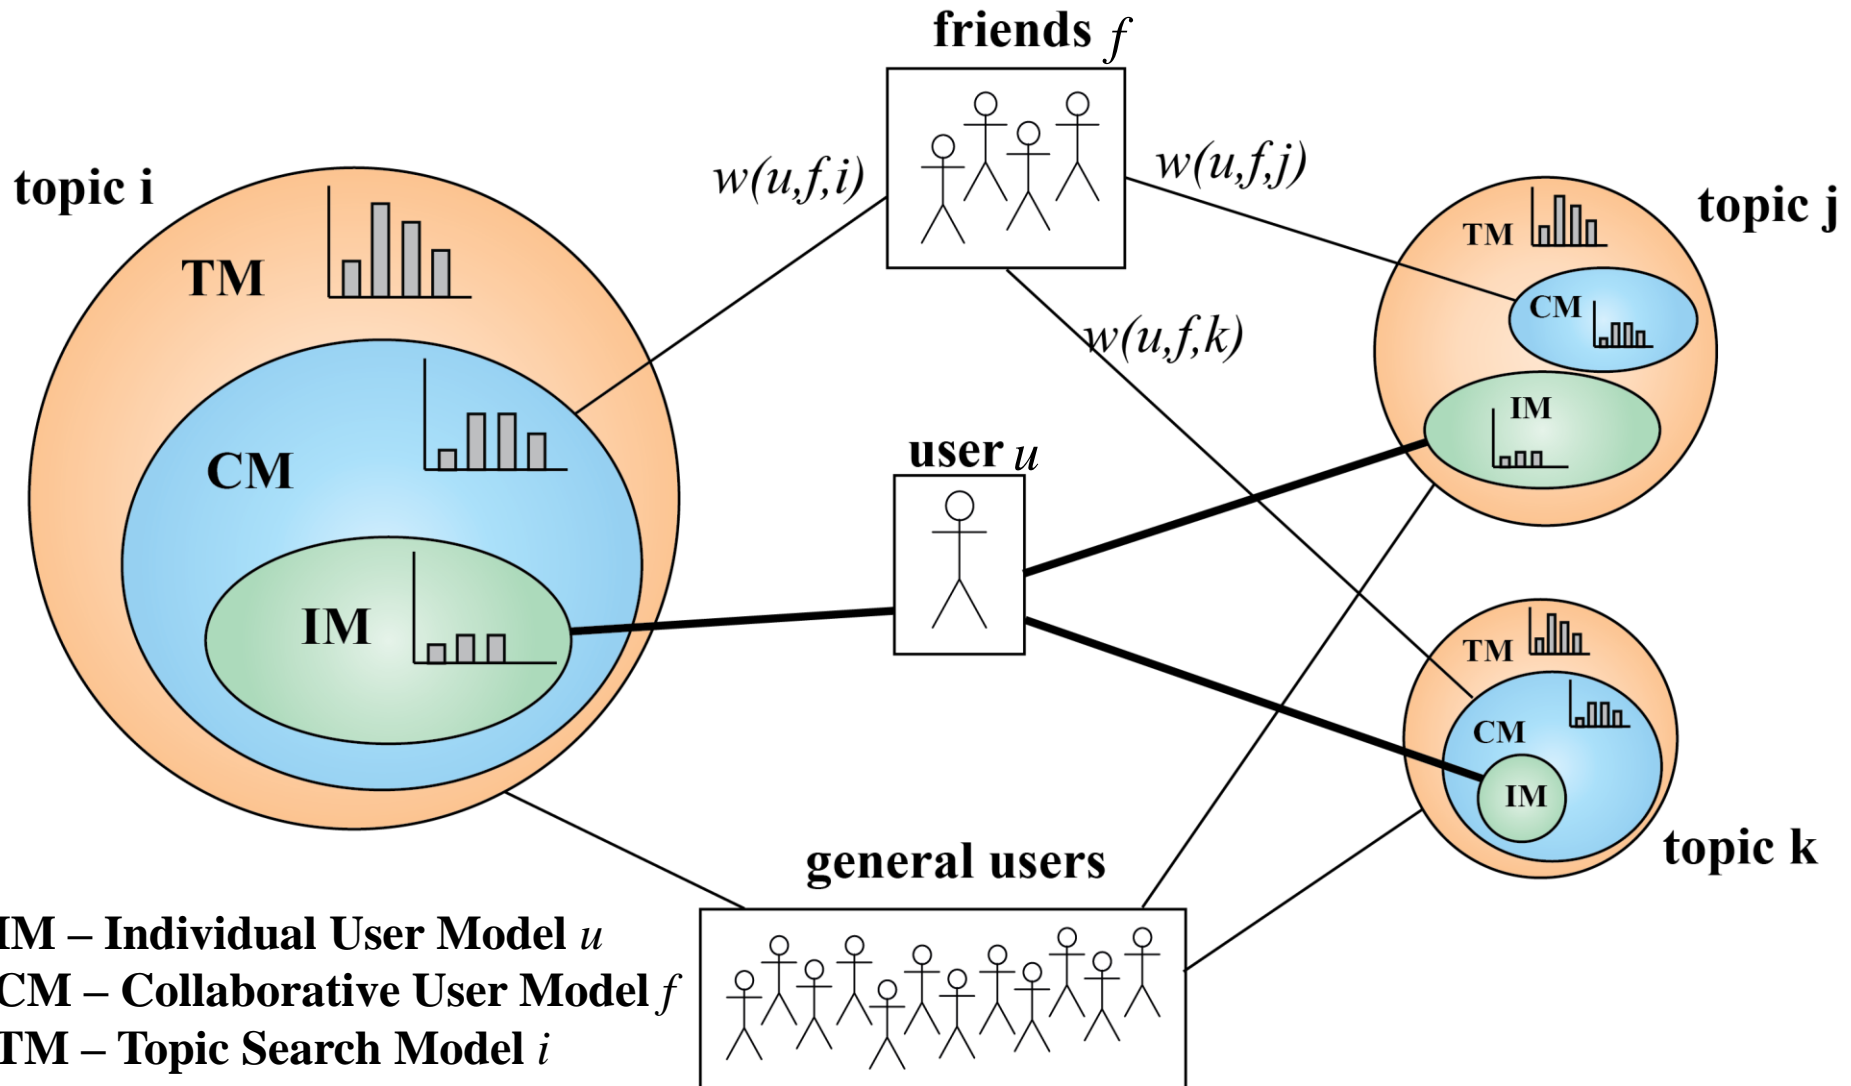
friends $f$

topic i

$w(u,f,i)$

$w(u,f,j)$

topic j

TM

CM

TM

CM

$w(u,f,k)$

IM

user $u$

IM

TM

CM

IM

topic k

general users

IM – Individual User Model $u$
CM – Collaborative User Model $f$
TM – Topic Search Model $i$